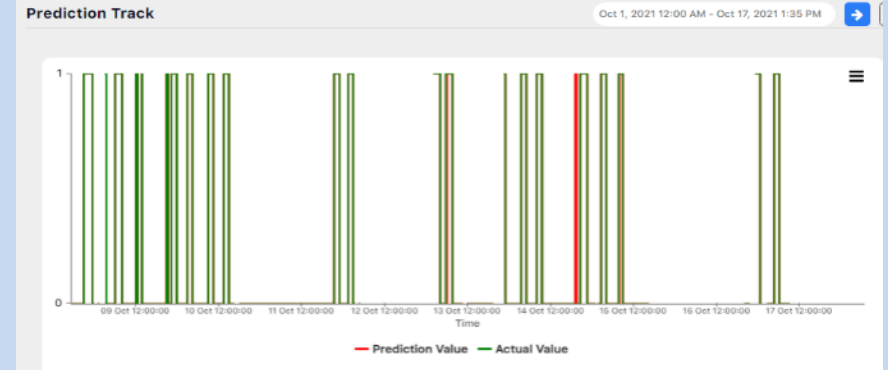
Prediction Track

Oct 1, 2021 12:00 AM - Oct 17, 2021 1:35 PM

1

0

09 Oct 12:00:00
10 Oct 12:00:00
11 Oct 12:00:00
12 Oct 12:00:00
13 Oct 12:00:00
14 Oct 12:00:00
15 Oct 12:00:00
16 Oct 12:00:00
17 Oct 12:00:00

Time

Prediction Value
Actual Value